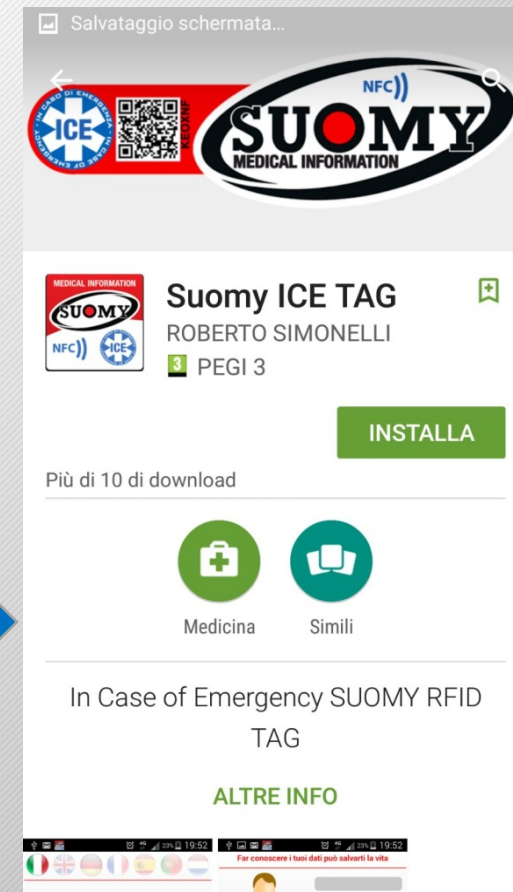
Salvataggio schermata…

IN CASO DI EMERGENZA IN CASE OF EMERGENCY
ICE
KEOXNF
NFC
SUOMY
MEDICAL INFORMATION

MEDICAL INFORMATION
SUOMY
NFC
ICE

Suomy ICE TAG
ROBERTO SIMONELLI
3 PEGI 3

INSTALLA

Più di 10 di download

Medicina
Simili

In Case of Emergency SUOMY RFID TAG

ALTRE INFO

23% 19:52
23% 19:52
Far conoscere i tuoi dati può salvarti la vita